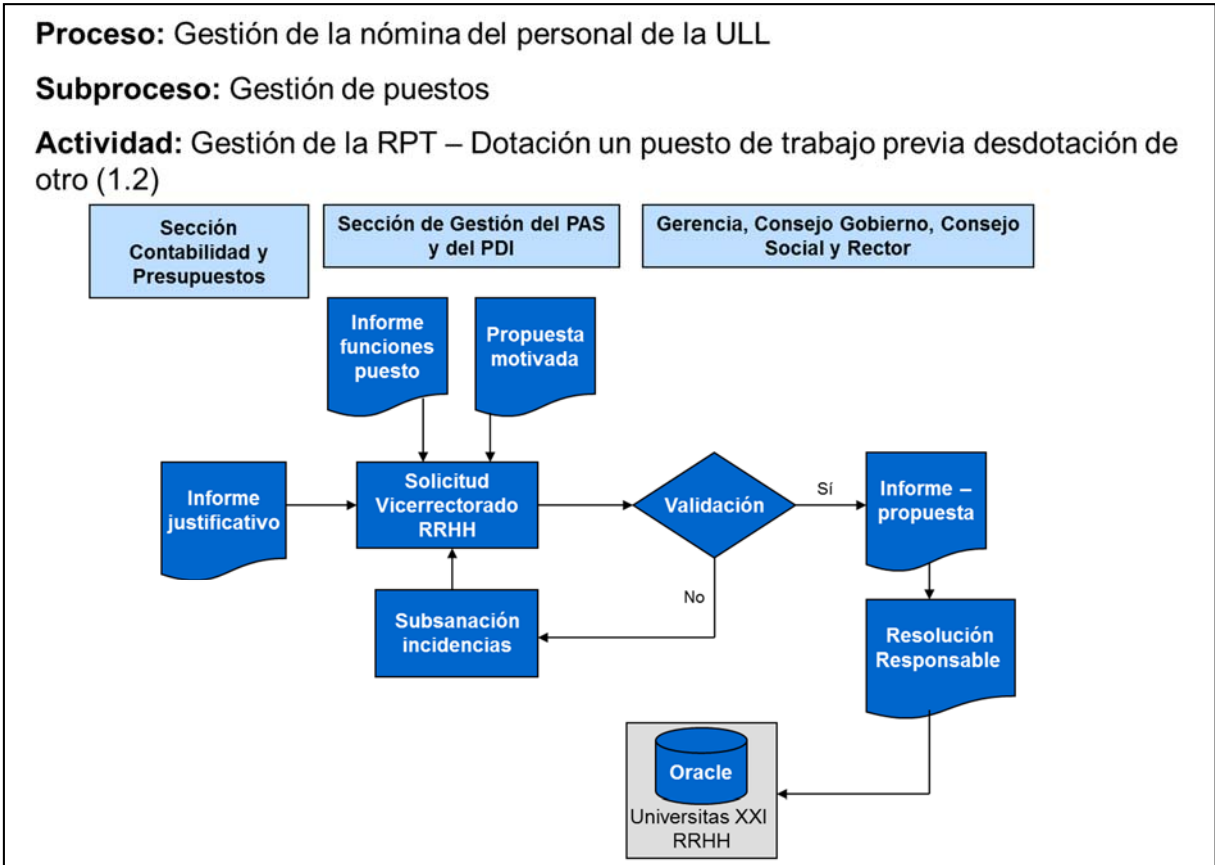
**Proceso:** Gestión de la nómina del personal de la ULL

**Subproceso:** Gestión de puestos

**Actividad:** Gestión de la RPT – Dotación un puesto de trabajo previa desdotación de otro (1.2)

Sección Contabilidad y Presupuestos

Sección de Gestión del PAS y del PDI

Gerencia, Consejo Gobierno, Consejo Social y Rector

Informe funciones puesto

Propuesta motivada

Informe justificativo

Solicitud Vicerrectorado RRHH

Validación

Sí

Informe – propuesta

No

Subsanación incidencias

Resolución Responsable

Oracle

Universitas XXI RRHH